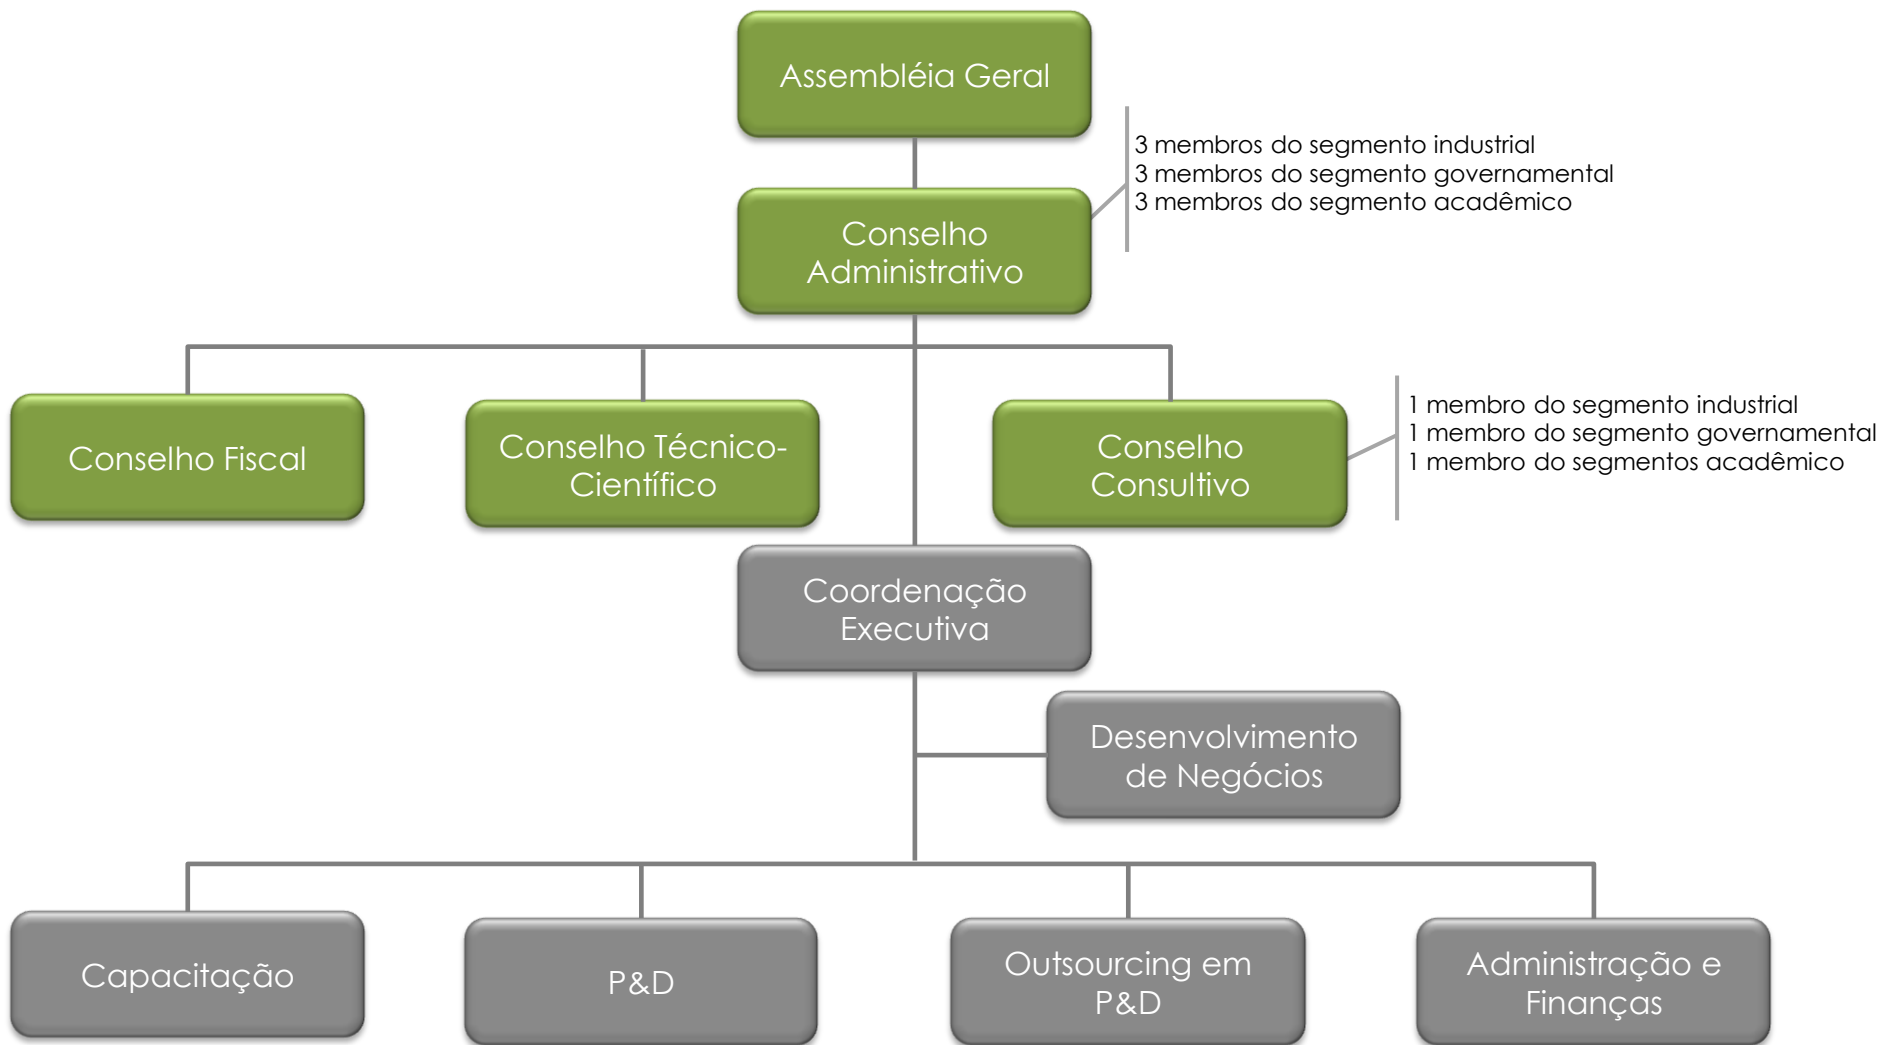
Assembléia Geral

Conselho Administrativo

3 membros do segmento industrial
3 membros do segmento governamental
3 membros do segmento acadêmico

Conselho Fiscal

Conselho Técnico-Científico

Conselho Consultivo

1 membro do segmento industrial
1 membro do segmento governamental
1 membro do segmentos acadêmico

Coordenação Executiva

Desenvolvimento de Negócios

Capacitação

P&D

Outsourcing em P&D

Administração e Finanças